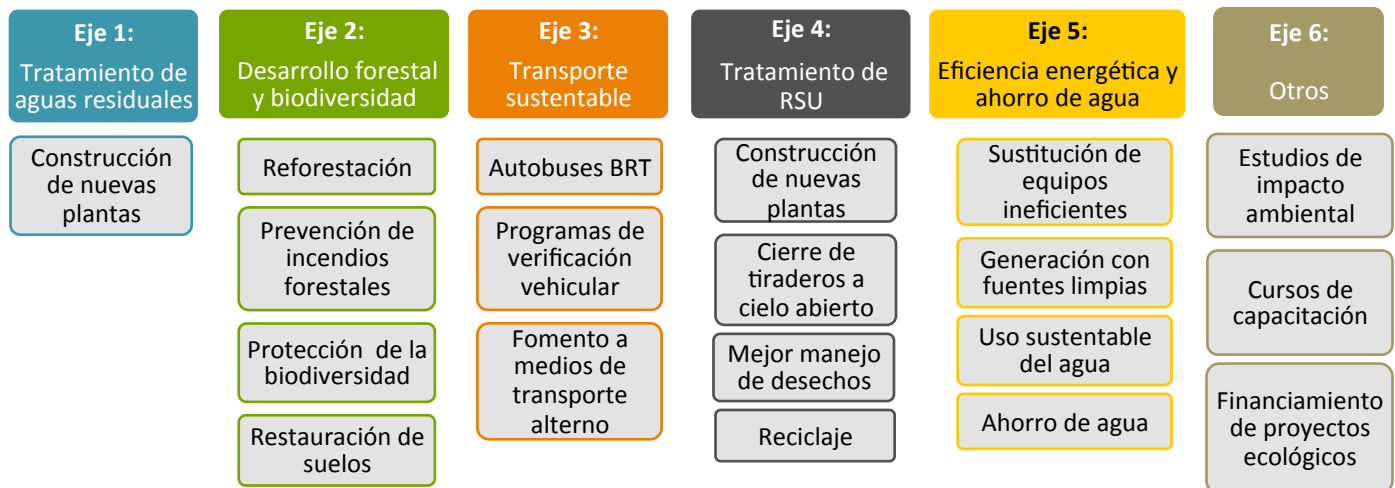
Eje 1:
Tratamiento de aguas residuales

Construcción de nuevas plantas

Eje 2:
Desarrollo forestal y biodiversidad

Reforestación

Prevención de incendios forestales

Protección de la biodiversidad

Restauración de suelos

Eje 3:
Transporte sustentable

Autobuses BRT

Programas de verificación vehicular

Fomento a medios de transporte alterno

Eje 4:
Tratamiento de RSU

Construcción de nuevas plantas

Cierre de tiraderos a cielo abierto

Mejor manejo de desechos

Reciclaje

Eje 5:
Eficiencia energética y ahorro de agua

Sustitución de equipos ineficientes

Generación con fuentes limpias

Uso sustentable del agua

Ahorro de agua

Eje 6:
Otros

Estudios de impacto ambiental

Cursos de capacitación

Financiamiento de proyectos ecológicos